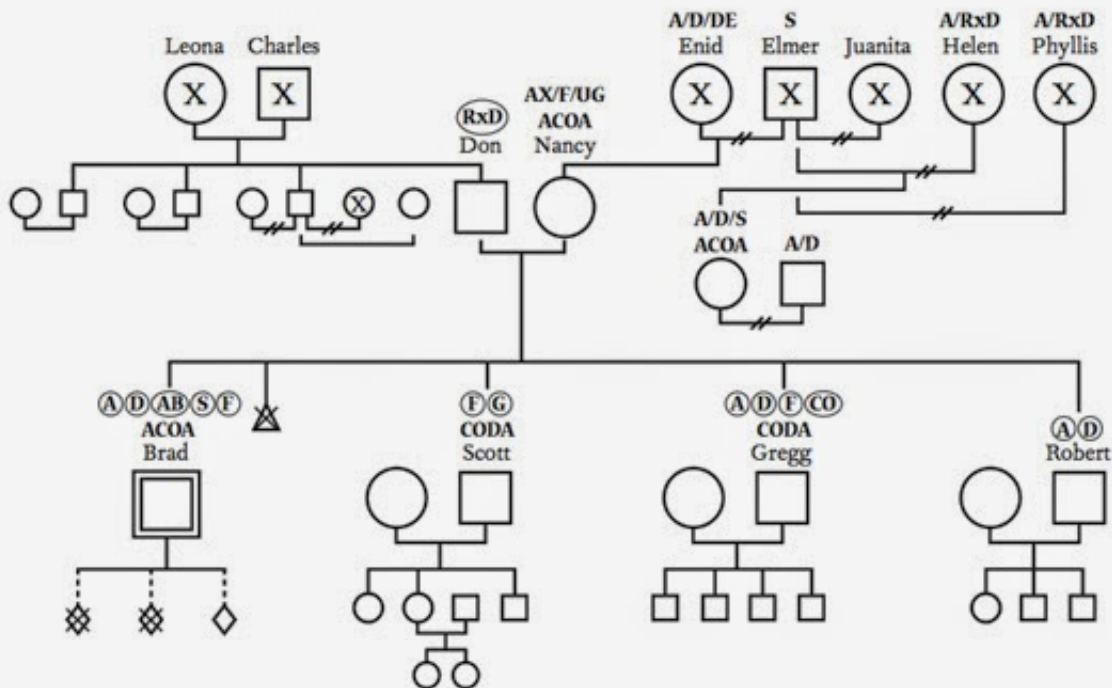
Leona Charles

X X

A/D/DE Enid
S Elmer
Juanita
A/RxD Helen
A/RxD Phyllis

X X X X X

RxD Don
AX/F/UG ACOA Nancy

X

A/D/S ACOA
A/D

A D AB S F ACOA Brad

F G CODA Scott

A D F CO CODA Gregg

A D Robert